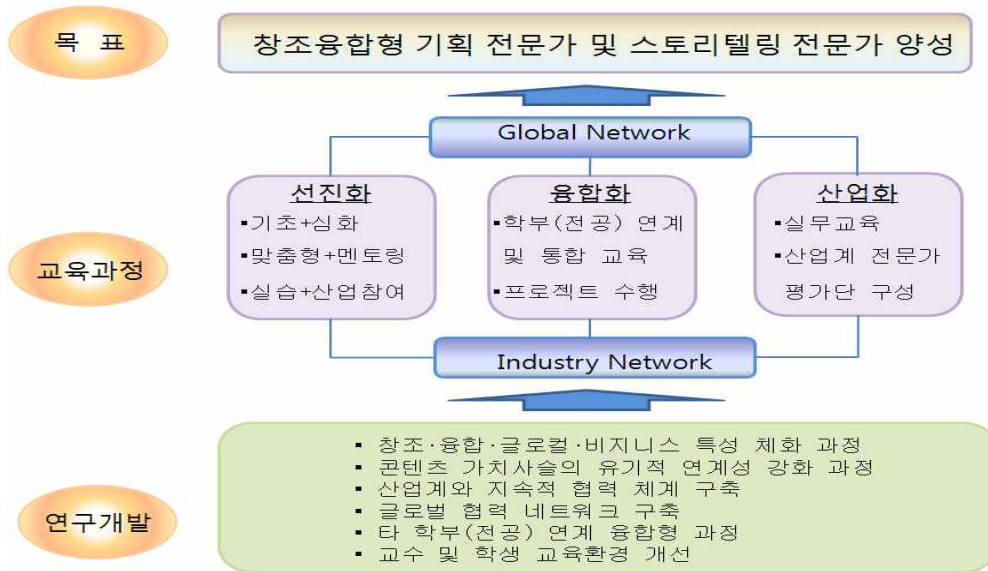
목 표

창조융합형 기획 전문가 및 스토리텔링 전문가 양성

Global Network

교육과정

선진화
▪기초+심화
▪맞춤형+멘토링
▪실습+산업참여

융합화
▪학부(전공) 연계 및 통합 교육
▪프로젝트 수행

산업화
▪실무교육
▪산업계 전문가 평가단 구성

Industry Network

연구개발

▪ 창조·융합·글로컬·비지니스 특성 체화 과정
▪ 콘텐츠 가치사슬의 유기적 연계성 강화 과정
▪ 산업계와 지속적 협력 체계 구축
▪ 글로벌 협력 네트워크 구축
▪ 타 학부(전공) 연계 융합형 과정
▪ 교수 및 학생 교육환경 개선